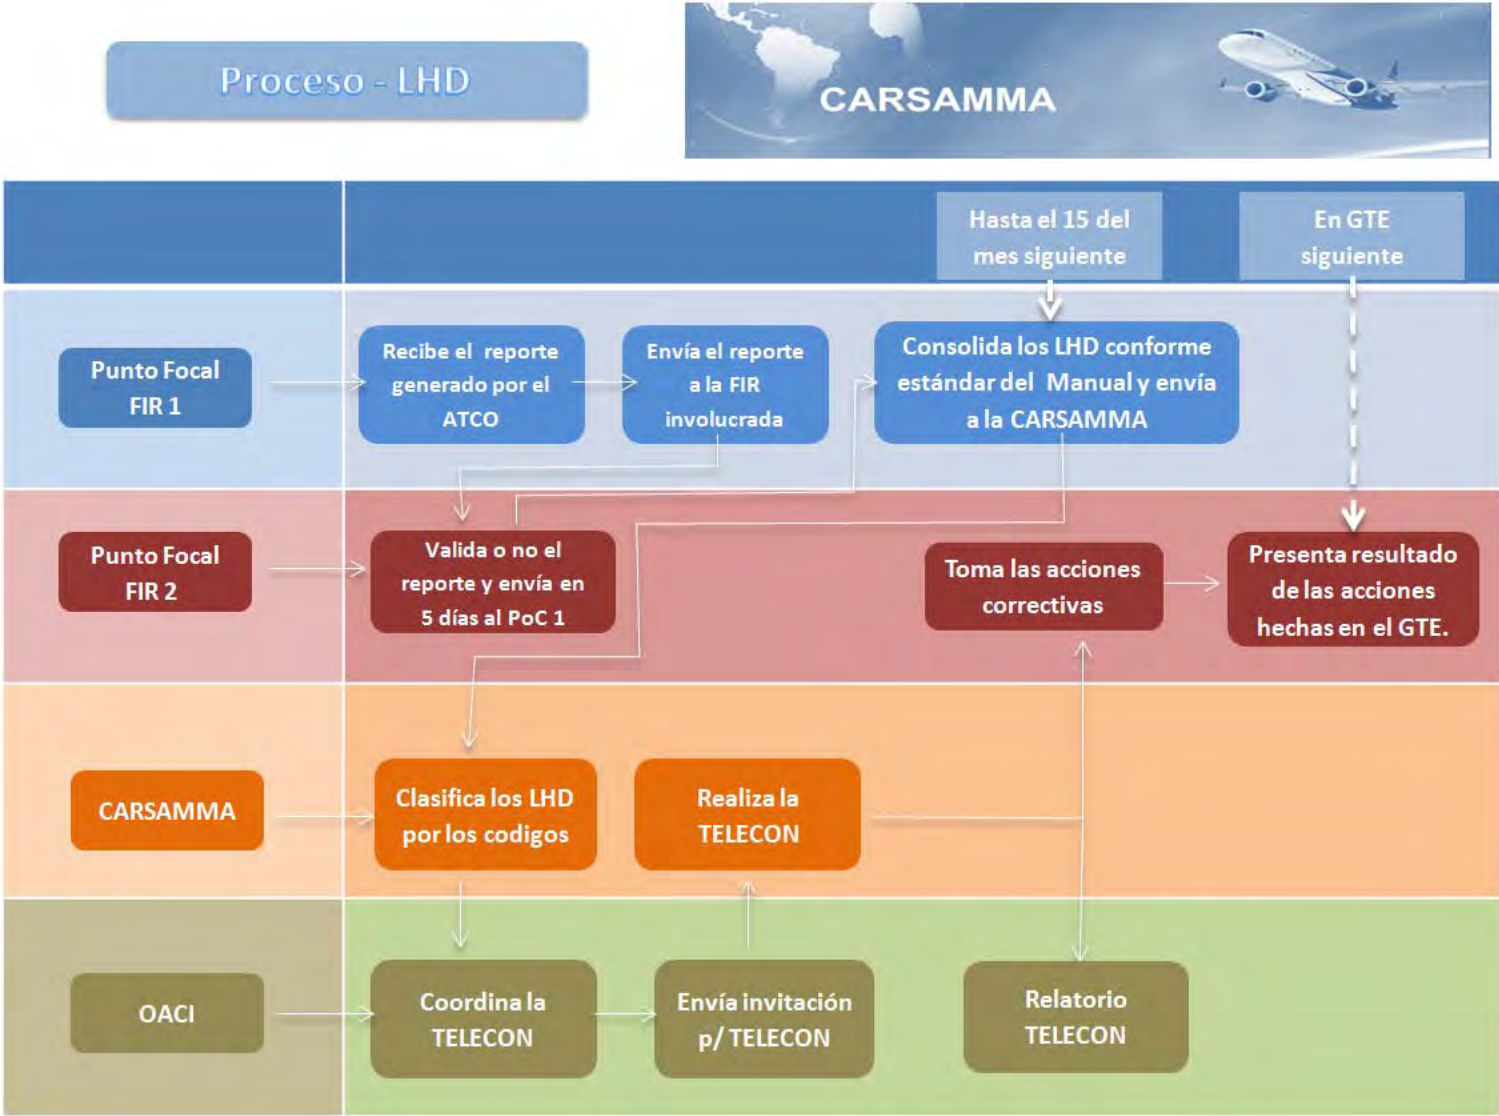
Proceso - LHD

CARSAMMA

Hasta el 15 del mes siguiente

En GTE siguiente

Punto Focal FIR 1

Recibe el reporte generado por el ATCO

Envía el reporte a la FIR involucrada

Consolida los LHD conforme estándar del Manual y envía a la CARSAMMA

Punto Focal FIR 2

Valida o no el reporte y envía en 5 días al PoC 1

Toma las acciones correctivas

Presenta resultado de las acciones hechas en el GTE.

CARSAMMA

Clasifica los LHD por los codigos

Realiza la TELECON

OACI

Coordina la TELECON

Envía invitación p/ TELECON

Relatorio TELECON